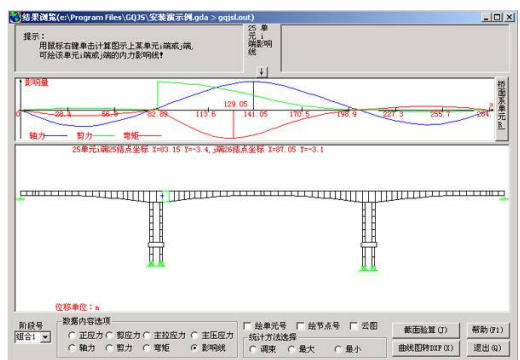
结果浏览(e:\Program Files\GQJS\安装演示例.gda > gqjsl.out)

提示：
用鼠标右键单击计算图示上某单元i端或j端，可绘该单元i端或j端的内力影响线！

25 单元i端影响线

影响量

28.4
56.8
82.88
113.6
129.05
141.05
170.5
198.9
227.3
255.7
284.1

轴力 剪力 弯矩

绘图系单元

25单元i端25结点坐标 X=83.15 Y=-3.4,j端26结点坐标 X=87.05 Y=-3.1

位移单位：m

阶段号
组合1

数据内容选项
正应力 剪应力 主拉应力 主压应力
轴力 剪力 弯矩 影响线

绘单元号 绘节点号 云图
统计方法选择
调束 最大 最小

截面验算(J)
曲线图转DXF(X)
帮助(F1)
退出(Q)